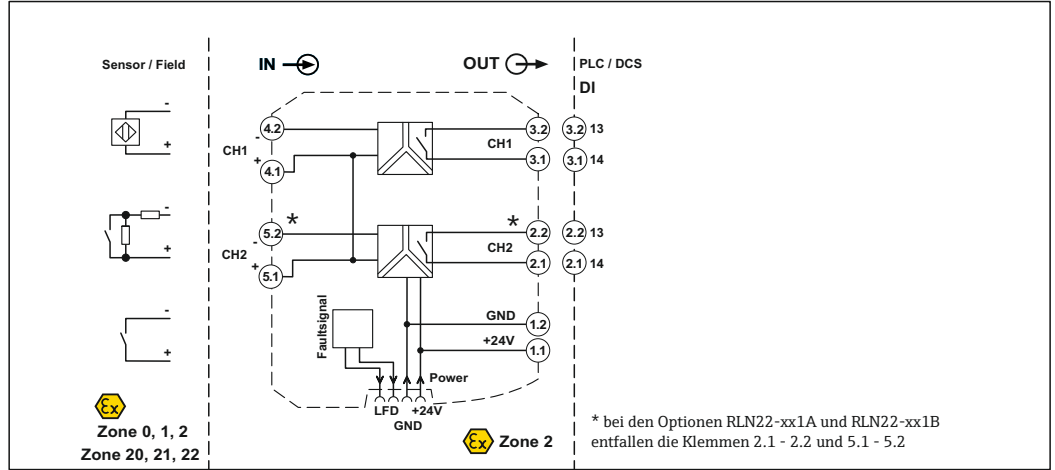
Sensor / Field

-
+

-
+

-
+

Zone 0, 1, 2
Zone 20, 21, 22

IN

OUT

CH1
-
+
4.2
4.1

CH2
-
+
5.2
5.1

*

3.2
3.1
CH1

*
2.2
2.1
CH2

GND
1.2
+24V
1.1

Faultsignal

Power

LFD
GND
+24V

Zone 2

PLC / DCS
DI

3.2 13
3.1 14

2.2 13
2.1 14

* bei den Optionen RLN22-xx1A und RLN22-xx1B entfallen die Klemmen 2.1 - 2.2 und 5.1 - 5.2